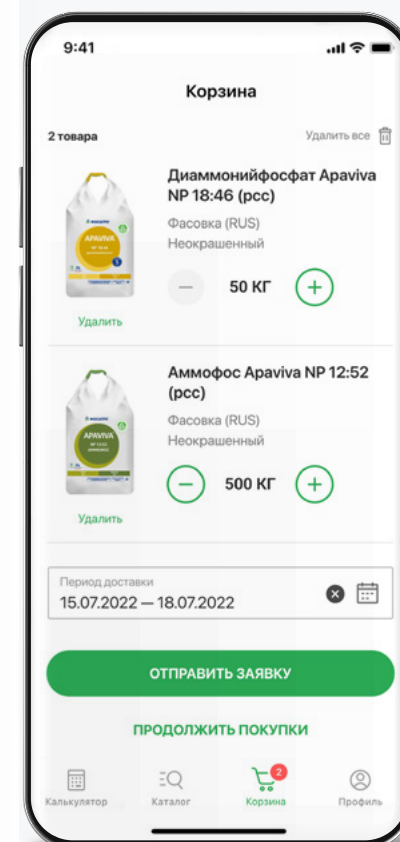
9:41

Корзина

2 товара

Удалить все

APAVIVA

Диаммонийфосфат Apaviva NP 18:46 (рсс)

Фасовка (RUS)

Неокрашенный

50 КГ

Удалить

APAVIVA

Аммофос Apaviva NP 12:52 (рсс)

Фасовка (RUS)

Неокрашенный

500 КГ

Удалить

Период доставки

15.07.2022 — 18.07.2022

ОТПРАВИТЬ ЗАЯВКУ

ПРОДОЛЖИТЬ ПОКУПКИ

Калькулятор

Каталог

2

Корзина

Профиль